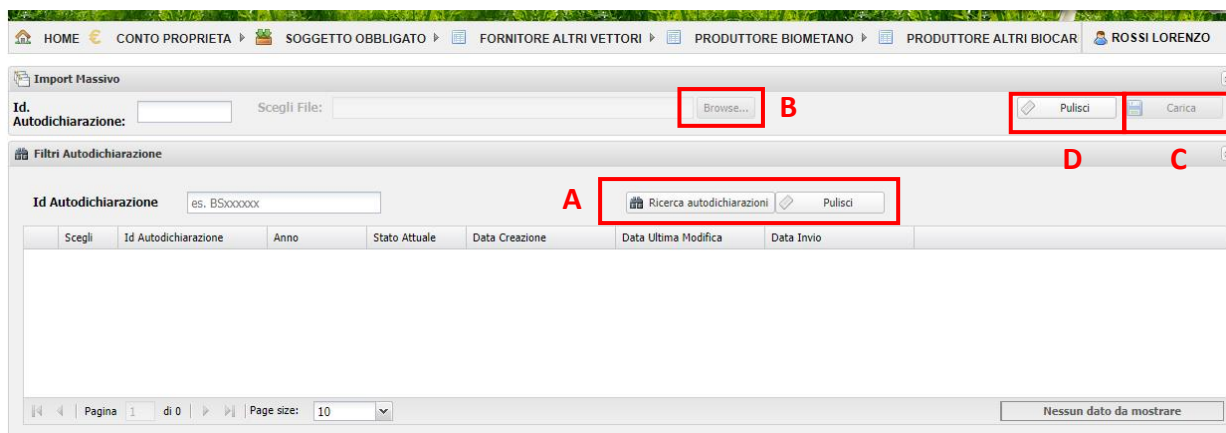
HOME CONTO PROPRIETA SOGGETTO OBBLIGATO FORNITORE ALTRI VETTORI PRODUTTORE BIOMETANO PRODUTTORE ALTRI BIOCAR ROSSI LORENZO

Import Massivo

Id. Autodichiarazione: Scegli File: Browse... B Pulisci Carica

Filtri Autodichiarazione

D C

Id Autodichiarazione es. BSxxxxxx A Ricerca autodichiarazioni Pulisci

| Scegli | Id Autodichiarazione | Anno | Stato Attuale | Data Creazione | Data Ultima Modifica | Data Invio |
|---|---|---|---|---|---|---|

Pagina 1 di 0 Page size: 10 Nessun dato da mostrare